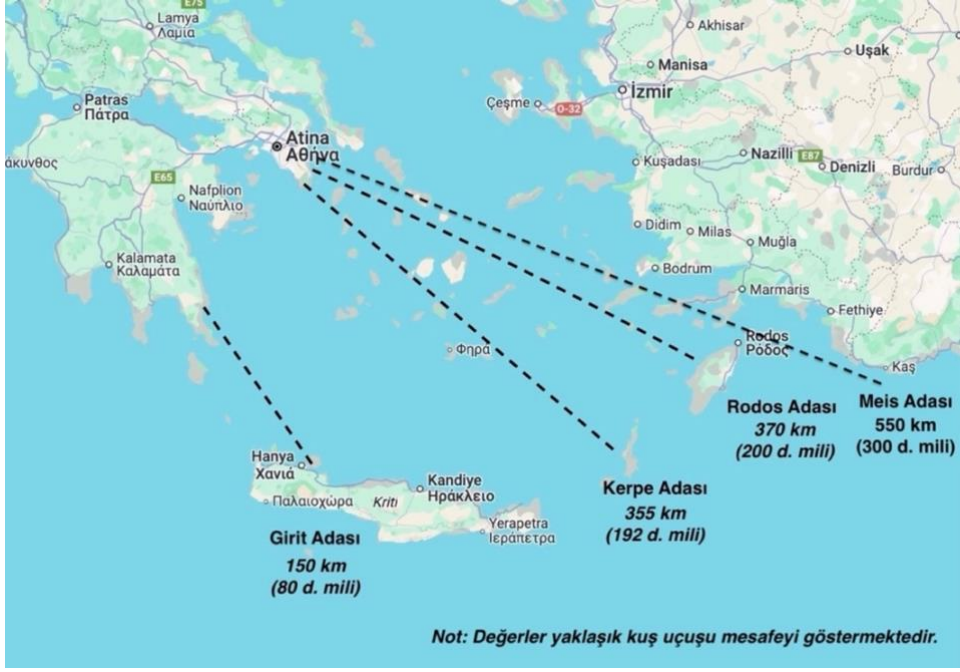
Lamya
Λαμία
E75
Akhisar
Manisa
Uşak
Patras
Πάτρα
Çeşme
O-32
İzmir
Atina
Αθήνα
ακυνθος
E65
Kuşadası
Nazilli
E87
Denizli
Burdur
Nafplion
Ναύπλιο
Didim
Milas
Muğla
Kalamata
Καλαμάτα
Bodrum
Marmaris
Fethiye
Rodos
Ρόδος
Kaş
Φηρά
Rodos Adası
370 km
(200 d. mili)
Meis Adası
550 km
(300 d. mili)
Hanya
Χανιά
Παλαιοχώρα
Kriti
Kandiye
Ηράκλειο
Yerapetra
Ιεράπετρα
Kerpe Adası
355 km
(192 d. mili)
Girit Adası
150 km
(80 d. mili)
Not: Değerler yaklaşık kuş uçuşu mesafeyi göstermektedir.